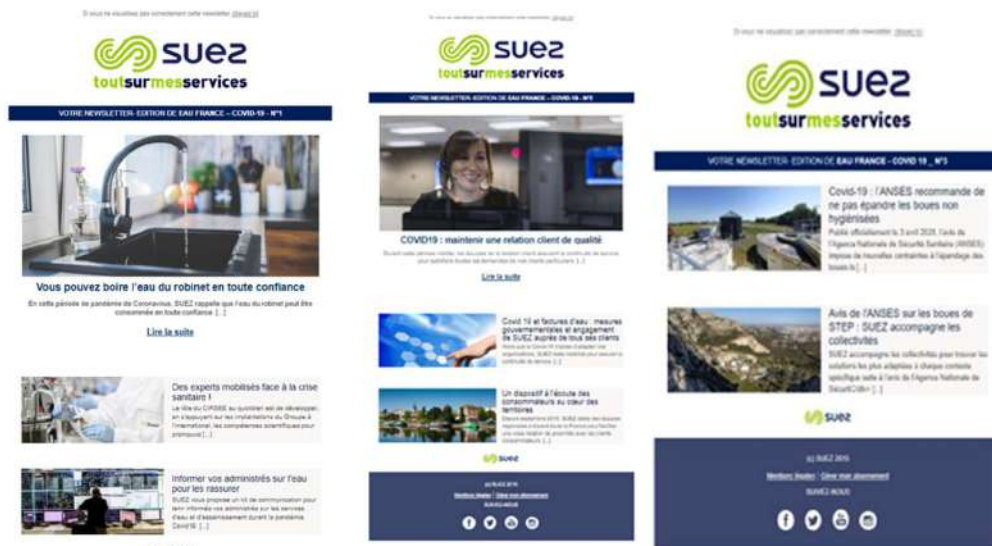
Si vous ne visualisez pas correctement cette newsletter, cliquez ici

suez
toutsurmesservices

VOTRE NEWSLETTER- EDITION DE EAU FRANCE – COVID-19 – N°1

Vous pouvez boire l'eau du robinet en toute confiance

En cette période de pandémie de Coronavirus, SUEZ rappelle que l'eau du robinet peut être consommée en toute confiance [...]

Lire la suite

Des experts mobilisés face à la crise sanitaire !

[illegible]

Informer vos administrés sur l'eau pour les rassurer

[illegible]

Si vous ne visualisez pas correctement cette newsletter, cliquez ici

suez
toutsurmesservices

VOTRE NEWSLETTER- EDITION DE EAU FRANCE – COVID-19 – N°2

COVID19 : maintenir une relation client de qualité

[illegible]

Lire la suite

Covid 19 et factures d'eau : mesures gouvernementales et engagement de SUEZ auprès de tous ses clients

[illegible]

Un dispositif à l'écoute des consommateurs au cœur des territoires

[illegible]

suez

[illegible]

Si vous ne visualisez pas correctement cette newsletter, cliquez ici

suez
toutsurmesservices

VOTRE NEWSLETTER- EDITION DE EAU FRANCE – COVID 19 _ N°3

Covid-19 : l'ANSES recommande de ne pas épandre les boues non hygiénisées

Publié officiellement le 3 avril 2020, l'avis de l'Agence Nationale de Sécurité Sanitaire (ANSES) impose de nouvelles contraintes à l'épandage des boues [...]

Avis de l'ANSES sur les boues de STEP : SUEZ accompagne les collectivités

SUEZ accompagne les collectivités pour trouver les solutions les plus adaptées à chaque contexte spécifique suite à l'avis de l'Agence Nationale de Sécurité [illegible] [...]

suez

(c) SUEZ 2019

Mentions légales | Gérer mon abonnement

SUIVEZ-NOUS